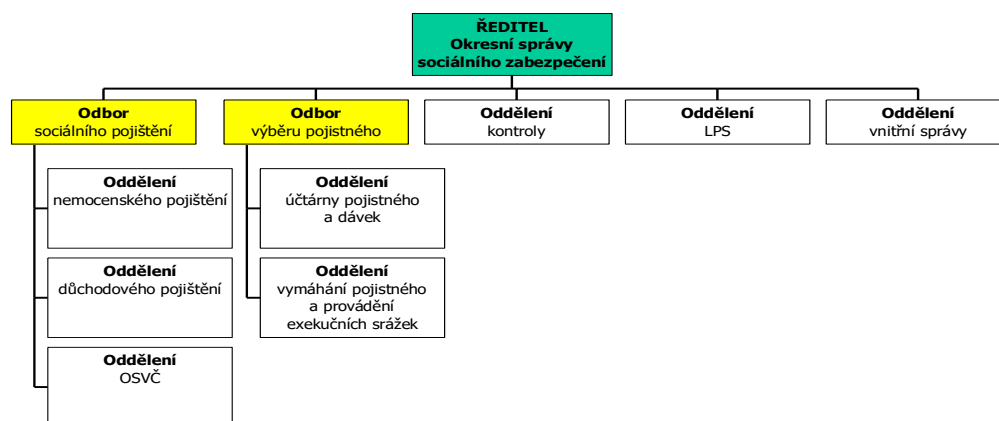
**ŘEDITEL**
**Okresní správy sociálního zabezpečení**

**Odbor**
sociálního pojištění

**Oddělení**
nemocenského pojištění

**Oddělení**
důchodového pojištění

**Oddělení**
OSVČ

**Odbor**
výběru pojistného

**Oddělení**
účtárny pojistného a dávek

**Oddělení**
vymáhání pojistného a provádění exekučních srážek

**Oddělení**
kontroly

**Oddělení**
LPS

**Oddělení**
vnitřní správy